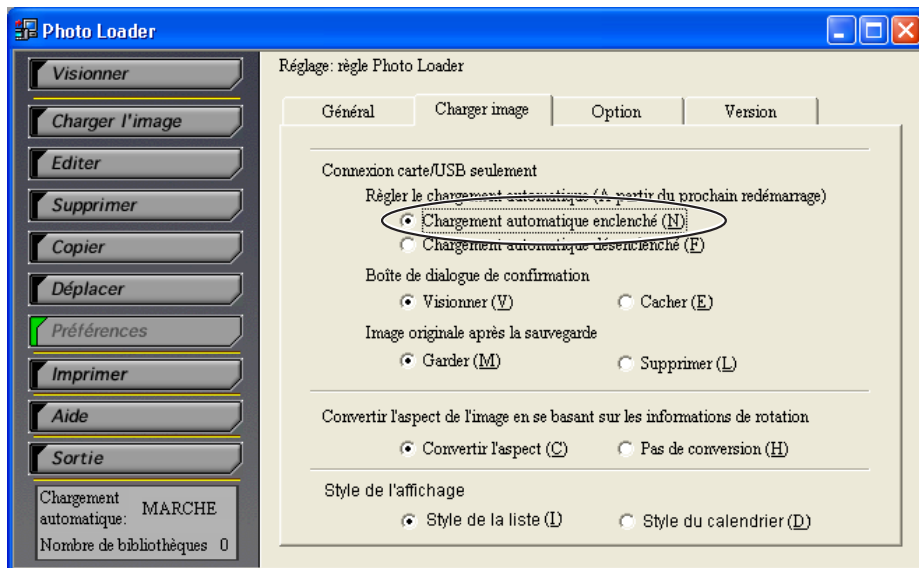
Photo Loader

Visionner
Charger l'image
Editer
Supprimer
Copier
Déplacer
Préférences
Imprimer
Aide
Sortie

Chargement automatique: MARCHE
Nombre de bibliothèques 0

Réglage: règle Photo Loader

Général | Charger image | Option | Version

Connexion carte/USB seulement
Règler le chargement automatique (A partir du prochain redémarrage)
Chargement automatique enclenché (N)
Chargement automatique désenclenché (F)
Boîte de dialogue de confirmation
Visionner (V)
Cacher (E)
Image originale après la sauvegarde
Garder (M)
Supprimer (L)

Convertir l'aspect de l'image en se basant sur les informations de rotation
Convertir l'aspect (C)
Pas de conversion (H)

Style de l'affichage
Style de la liste (I)
Style du calendrier (D)